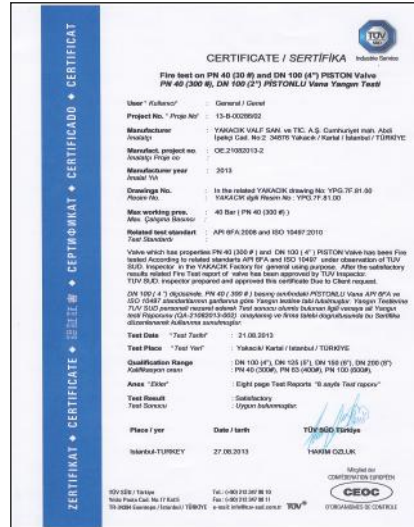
ZERTIFIKAT ◆ CERTIFICATE ◆ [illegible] ◆ СЕРТИФИКАТ ◆ CERTIFICADO ◆ CERTIFICAT

TÜV

CERTIFICATE / SERTİFİKA Industrie Service

Fire test on PN 40 (300 #) and DN 100 (4") PISTON Valve
PN 40 (300 #), DN 100 (4") PİSTONLU Vana Yangın Testi

User " Kullanıcı" : General / Genel

Project No. " Proje No" : 13-B-00289/02

Manufacturer
İmalatçı : YAKACIK VALF SAN. ve TİC. A.Ş. Cumhuriyet mah. Abdi İpekçi Cad. No:2 34876 Yakacık / Kartal / İstanbul / TÜRKİYE

Manufacturer project no.
İmalatçı Proje no : OE.21082013-2

Manufacturer year
İmalat Yılı : 2013

Drawings No.
Resim No. : In the related YAKACIK drawing No: YPG.7F.81.00
YAKACIK ilgili Resim No : YPG.7F.81.00

Max working pres.
Max. Çalışma Basıncı : 40 Bar ( PN 40 (300 #) )

Related test standart
Test Standartı : API 6FA:2008 and ISO 10497:2010

Valve which has properties PN 40 (300 #) and DN 100 ( 4" ) PISTON Valve has been Fire tested According to related standards API 6FA and ISO 10497 under observation of TUV SUD Inspector in the YAKACIK Factory for general using purpose. After the satisfactory results related Fire Test report of valve has been approved by TUV Inspector. TUV SUD Inspector prepared and approved this certificate Due to Client request.

DN 100 ( 4 ") ölçüsünde, PN 40 ( 300 # ) basınç sınıfındaki PİSTONLU Vana API 6FA ve ISO 10497 standartlarının şartlarına göre Yangın testine tabi tutulmuştur. Yangın Testlerine TUV SUD personeli nezareti edilerek Test sonucu olumlu bulunan ilgili vanaya ait Yangın testi Raporunu (QA-21082013-002) onaylamış ve firma talebi doğrultusunda bu Sertifika düzenlenerek kullanıma sunulmuştur.

Test Date " Test Tarihi" : 21.08.2013

Test Place " Test Yeri" : Yakacık/ Kartal / İstanbul / TÜRKİYE

Qualification Range
Kalifikasyon aralığı : DN 100 (4"), DN 125 (5"), DN 150 (6"), DN 200 (8")
PN 63 (400#), PN 100 (600#), PN 63 (400#), PN 100 (600#),

Anex " Ekler" : Eight page Test Reports "8 sayfa Test raporu"

Test Result
Test Sonucu : Satisfactory
Uygun bulunmuştur.

Place / yer | Date / tarih | TÜV SÜD Türkiye

İstanbul-TURKEY | 27.08.2013 | HAKIM OZLUK

Membre du
CONFEDERATION EUROPEEN
CEOC
D'ORGANISMES DE CONTROLE

TÜV SÜD / Türkiye
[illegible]
TR-34394 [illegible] / TÜRKİYE
Tel.: 0-90 212 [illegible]
Fax.: 0-90 212 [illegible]
e-mail: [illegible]
TÜV®